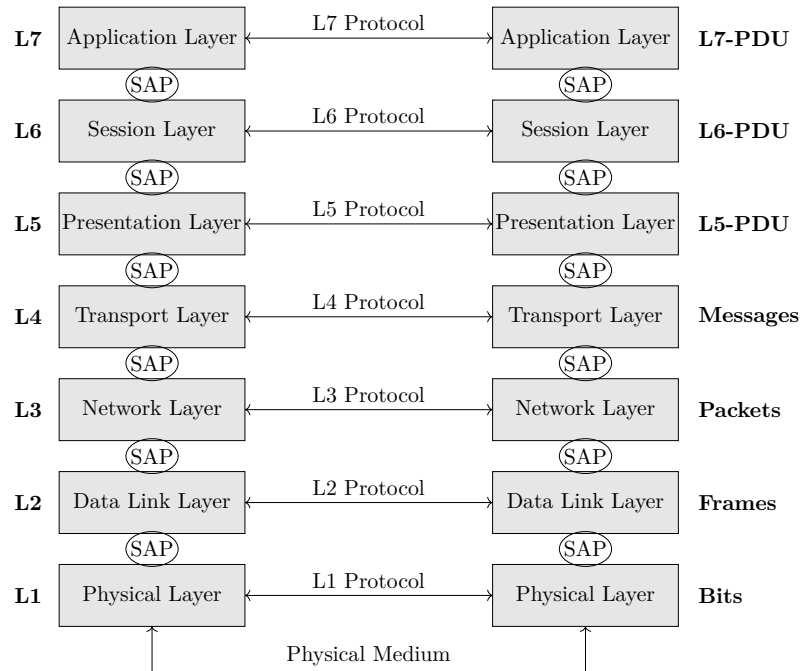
L7 Application Layer L7 Protocol Application Layer L7-PDU

SAP SAP

L6 Session Layer L6 Protocol Session Layer L6-PDU

SAP SAP

L5 Presentation Layer L5 Protocol Presentation Layer L5-PDU

SAP SAP

L4 Transport Layer L4 Protocol Transport Layer Messages

SAP SAP

L3 Network Layer L3 Protocol Network Layer Packets

SAP SAP

L2 Data Link Layer L2 Protocol Data Link Layer Frames

SAP SAP

L1 Physical Layer L1 Protocol Physical Layer Bits

Physical Medium